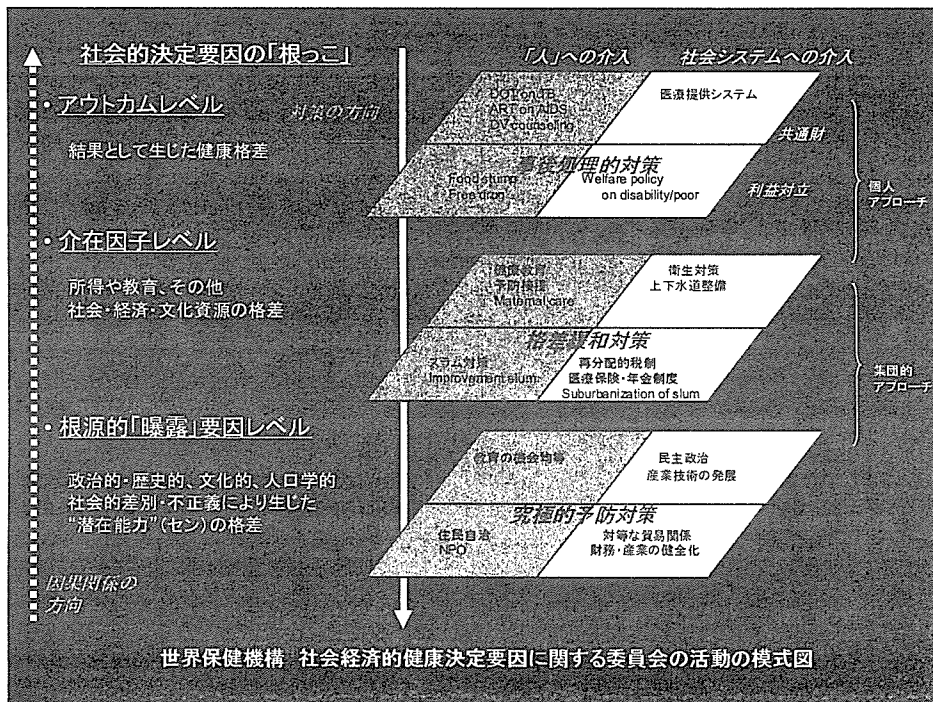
社会的決定要因の「根っこ」

「人」への介入　社会システムへの介入

• アウトカムレベル

対策の方向

結果として生じた健康格差

DOT on TB
ART on AIDS
DV counseling

医療提供システム

共通財

事後処理的対策

Food stump
Free drug

Welfare policy on disability/poor

利益対立

個人アプローチ

• 介在因子レベル

所得や教育、その他社会・経済・文化資源の格差

健康教育
予防接種
Maternal care

衛生対策
上下水道整備

格差緩和対策

スラム対策
Improvement slum

再分配的税制
医療保険・年金制度
Suburbanization of slum

集団的アプローチ

• 根源的「曝露」要因レベル

政治的・歴史的、文化的、人口学的社会的差別・不正義により生じた“潜在能力”(セン)の格差

教育の機会均等

民主政治
産業技術の発展

究極的予防対策

住民自治
NPO

対等な貿易関係
財務・産業の健全化

因果関係の方向

世界保健機構　社会経済的健康決定要因に関する委員会の活動の模式図